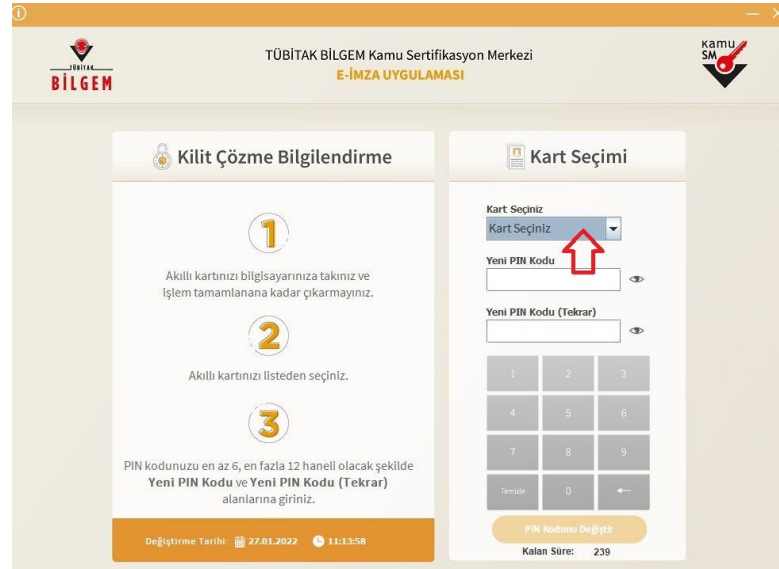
TÜBİTAK BİLGEM

TÜBİTAK BİLGEM Kamu Sertifikasyon Merkezi
E-İMZA UYGULAMASI

Kamu SM

Kilit Çözme Bilgilendirme

1

Akıllı kartınızı bilgisayarınıza takınız ve işlem tamamlanana kadar çıkarmayınız.

2

Akıllı kartınızı listeden seçiniz.

3

PIN kodunuzu en az 6, en fazla 12 haneli olacak şekilde **Yeni PIN Kodu** ve **Yeni PIN Kodu (Tekrar)** alanlarına giriniz.

Değiştirme Tarihi: 27.01.2022 11:13:58

Kart Seçimi

Kart Seçiniz
Kart Seçiniz

Yeni PIN Kodu

Yeni PIN Kodu (Tekrar)

| 1 | 2 | 3 |
|---|---|---|
| 4 | 5 | 6 |
| 7 | 8 | 9 |
| Temizle | 0 | ← |

PIN Kodunu Değiştir

Kalan Süre: 239